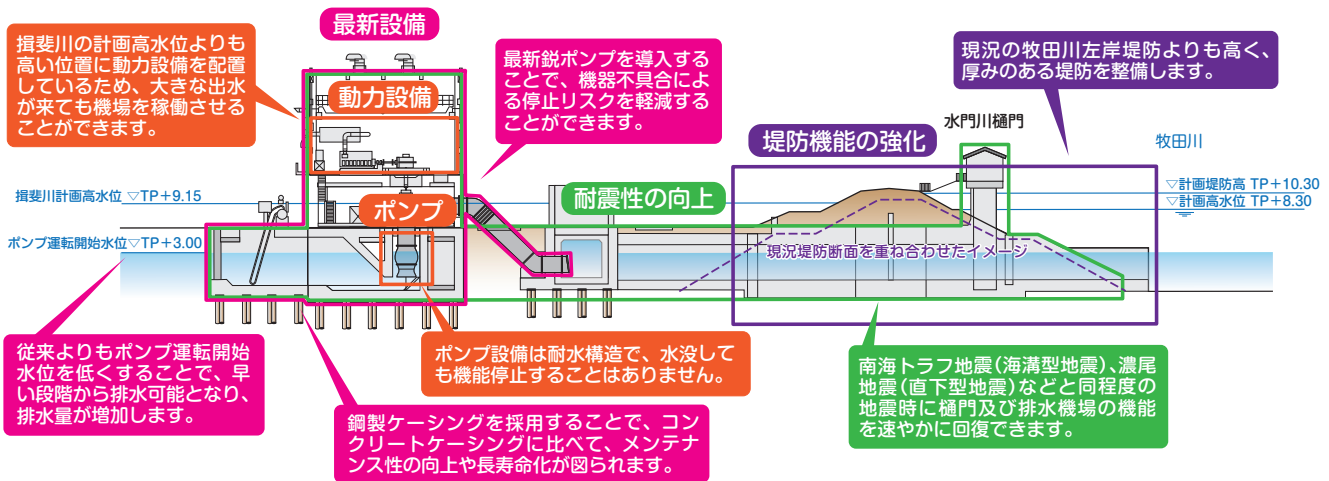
最新設備

揖斐川の計画高水位よりも高い位置に動力設備を配置しているため、大きな出水が来ても機場を稼動させることができます。

動力設備

最新鋭ポンプを導入することで、機器不具合による停止リスクを軽減することができます。

現況の牧田川左岸堤防よりも高く、厚みのある堤防を整備します。

水門川樋門

堤防機能の強化

牧田川

揖斐川計画高水位 ▽TP＋9.15

ポンプ

耐震性の向上

▽計画堤防高 TP＋10.30

▽計画高水位 TP＋8.30

ポンプ運転開始水位 ▽TP＋3.00

現況堤防断面を重ね合わせたイメージ

従来よりもポンプ運転開始水位を低くすることで、早い段階から排水可能となり、排水量が増加します。

ポンプ設備は耐水構造で、水没しても機能停止することはありません。

南海トラフ地震（海溝型地震）、濃尾地震（直下型地震）などと同程度の地震時に樋門及び排水機場の機能を速やかに回復できます。

鋼製ケーシングを採用することで、コンクリートケーシングに比べて、メンテナンス性の向上や長寿命化が図られます。